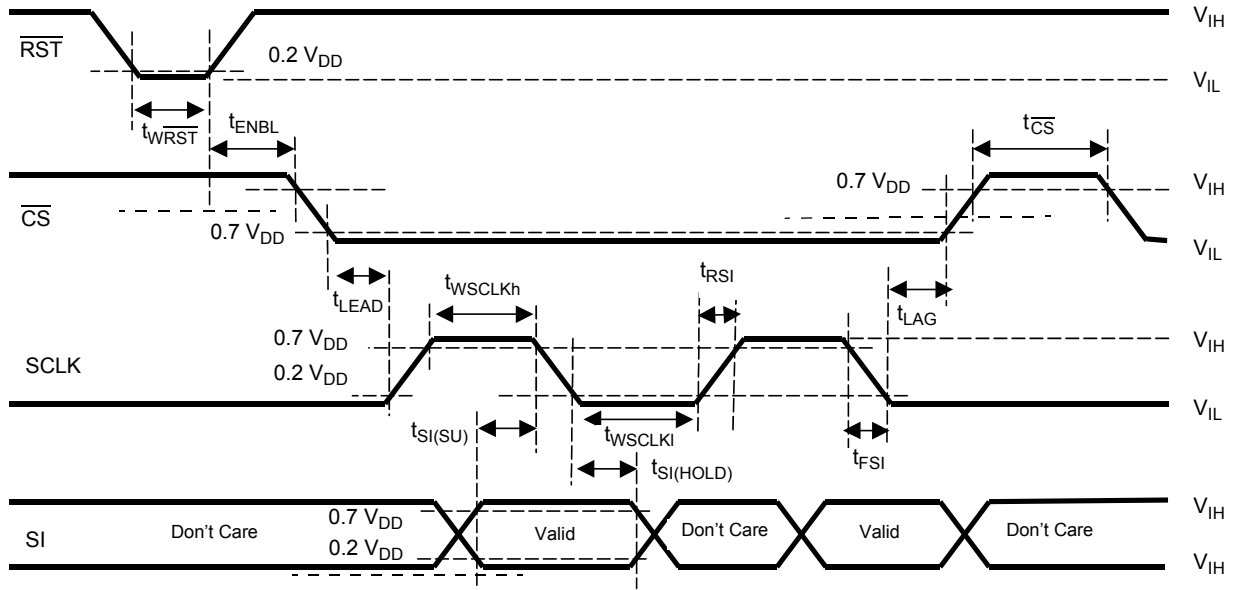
$\overline{RST}$

$0.2\ V_{DD}$

$V_{IH}$

$V_{IL}$

$t_{W\overline{RST}}$

$t_{ENBL}$

$t_{\overline{CS}}$

$\overline{CS}$

$0.7\ V_{DD}$

$0.7\ V_{DD}$

$V_{IH}$

$V_{IL}$

$t_{LEAD}$

$t_{WSCLKh}$

$t_{RSI}$

$t_{LAG}$

SCLK

$0.7\ V_{DD}$

$0.2\ V_{DD}$

$V_{IH}$

$V_{IL}$

$t_{SI(SU)}$

$t_{WSCLKl}$

$t_{SI(HOLD)}$

$t_{FSI}$

SI

Don't Care

$0.7\ V_{DD}$

$0.2\ V_{DD}$

Valid

Don't Care

Valid

Don't Care

$V_{IH}$

$V_{IH}$